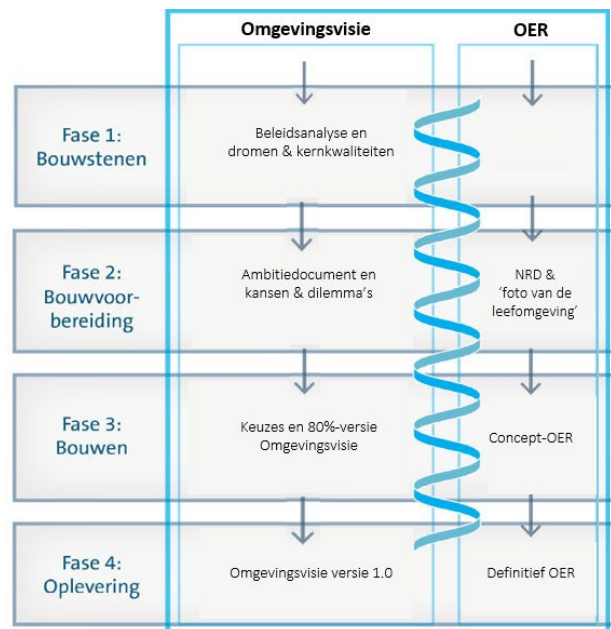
Omgevingsvisie

OER

Fase 1: Bouwstenen

Beleidsanalyse en dromen & kernkwaliteiten

Fase 2: Bouwvoorbereiding

Ambitiedocument en kansen & dilemma's

NRD & 'foto van de leefomgeving'

Fase 3: Bouwen

Keuzes en 80%-versie Omgevingsvisie

Concept-OER

Fase 4: Oplevering

Omgevingsvisie versie 1.0

Definitief OER